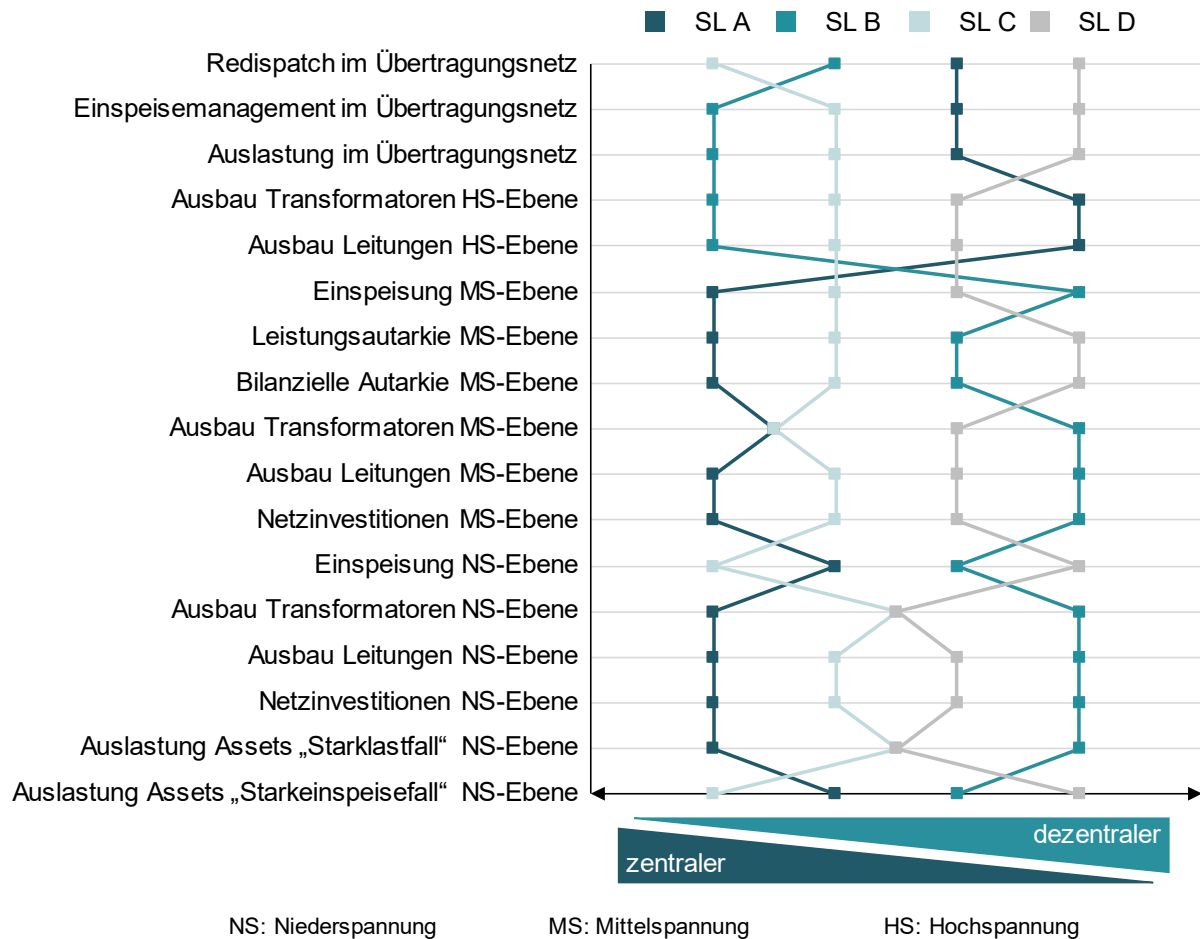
SL A SL B SL C SL D

Redispatch im Übertragungsnetz
Einspeisemanagement im Übertragungsnetz
Auslastung im Übertragungsnetz
Ausbau Transformatoren HS-Ebene
Ausbau Leitungen HS-Ebene
Einspeisung MS-Ebene
Leistungsautarkie MS-Ebene
Bilanzielle Autarkie MS-Ebene
Ausbau Transformatoren MS-Ebene
Ausbau Leitungen MS-Ebene
Netzinvestitionen MS-Ebene
Einspeisung NS-Ebene
Ausbau Transformatoren NS-Ebene
Ausbau Leitungen NS-Ebene
Netzinvestitionen NS-Ebene
Auslastung Assets „Starklastfall“ NS-Ebene
Auslastung Assets „Starkeinspeisefall“ NS-Ebene

dezentraler
zentraler

NS: Niederspannung MS: Mittelspannung HS: Hochspannung